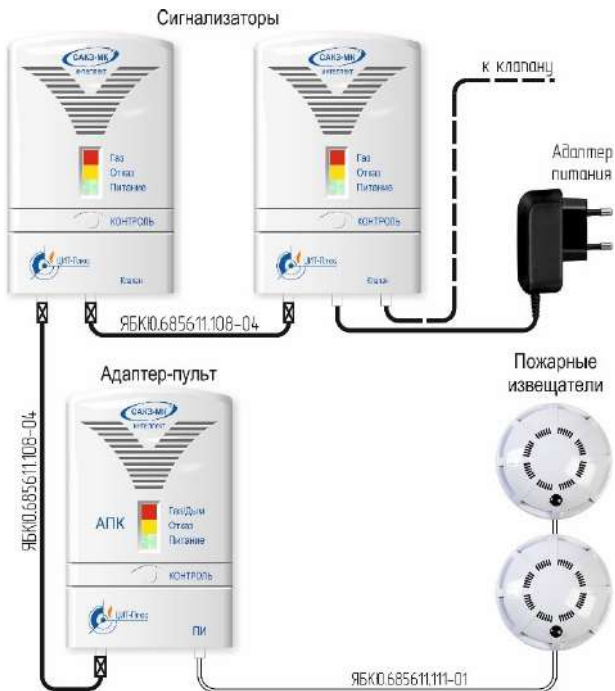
Сигнализаторы

САКЗ-МК
ИНКОТЕКТ

Газ
Отказ
Питание

КОНТРОЛЬ

ЦИТ-Плюс

Клапан

САКЗ-МК
ИНКОТЕКТ

Газ
Отказ
Питание

КОНТРОЛЬ

ЦИТ-Плюс

Клапан

к клапану

Адаптер питания

ЯБКЮ.685611.108-04

ЯБКЮ.685611.108-04

Адаптер-пульт

САКЗ-МК
ИНКОТЕКТ

АПК

Газ/Дым
Отказ
Питание

КОНТРОЛЬ

ЦИТ-Плюс

ПИ

Пожарные извещатели

ЯБКЮ.685611.111-01